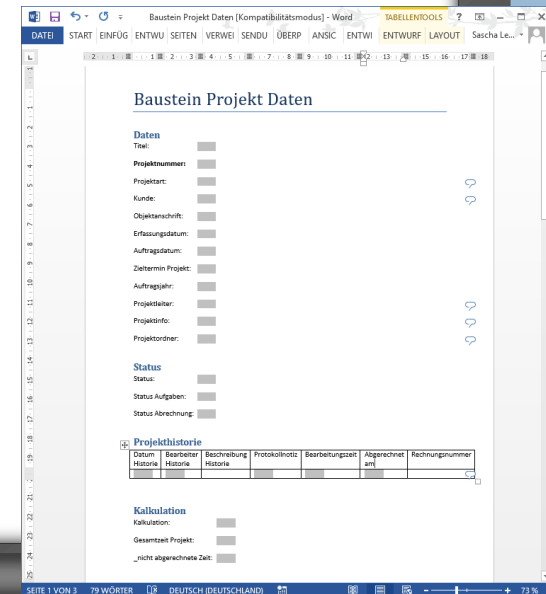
Baustein Projekt Daten [Kompatibilitätsmodus] - Word

TABELLENTOOLS ?

DATEI START EINFÜG ENTWU SEITEN VERWEI SENDU ÜBERP ANSIC ENTWI ENTWURF LAYOUT Sascha Le...

Baustein Projekt Daten

Daten

Titel:

Projektnummer:

Projektart:

Kunde:

Objektanschrift:

Erfassungsdatum:

Auftragsdatum:

Zieltermin Projekt:

Auftragsjahr:

Projektleiter:

Projektinfo:

Projektordner:

Status

Status:

Status Aufgaben:

Status Abrechnung:

Projekthistorie

| Datum Historie | Bearbeiter Historie | Beschreibung Historie | Protokollnotiz | Bearbeitungszeit | Abgerechnet am | Rechnungsnummer |
|---|---|---|---|---|---|---|
| | | | | | | |

Kalkulation

Kalkulation:

Gessamtzeit Projekt:

_nicht abgerechnete Zeit:

SEITE 1 VON 3 79 WÖRTER DEUTSCH (DEUTSCHLAND) 73 %